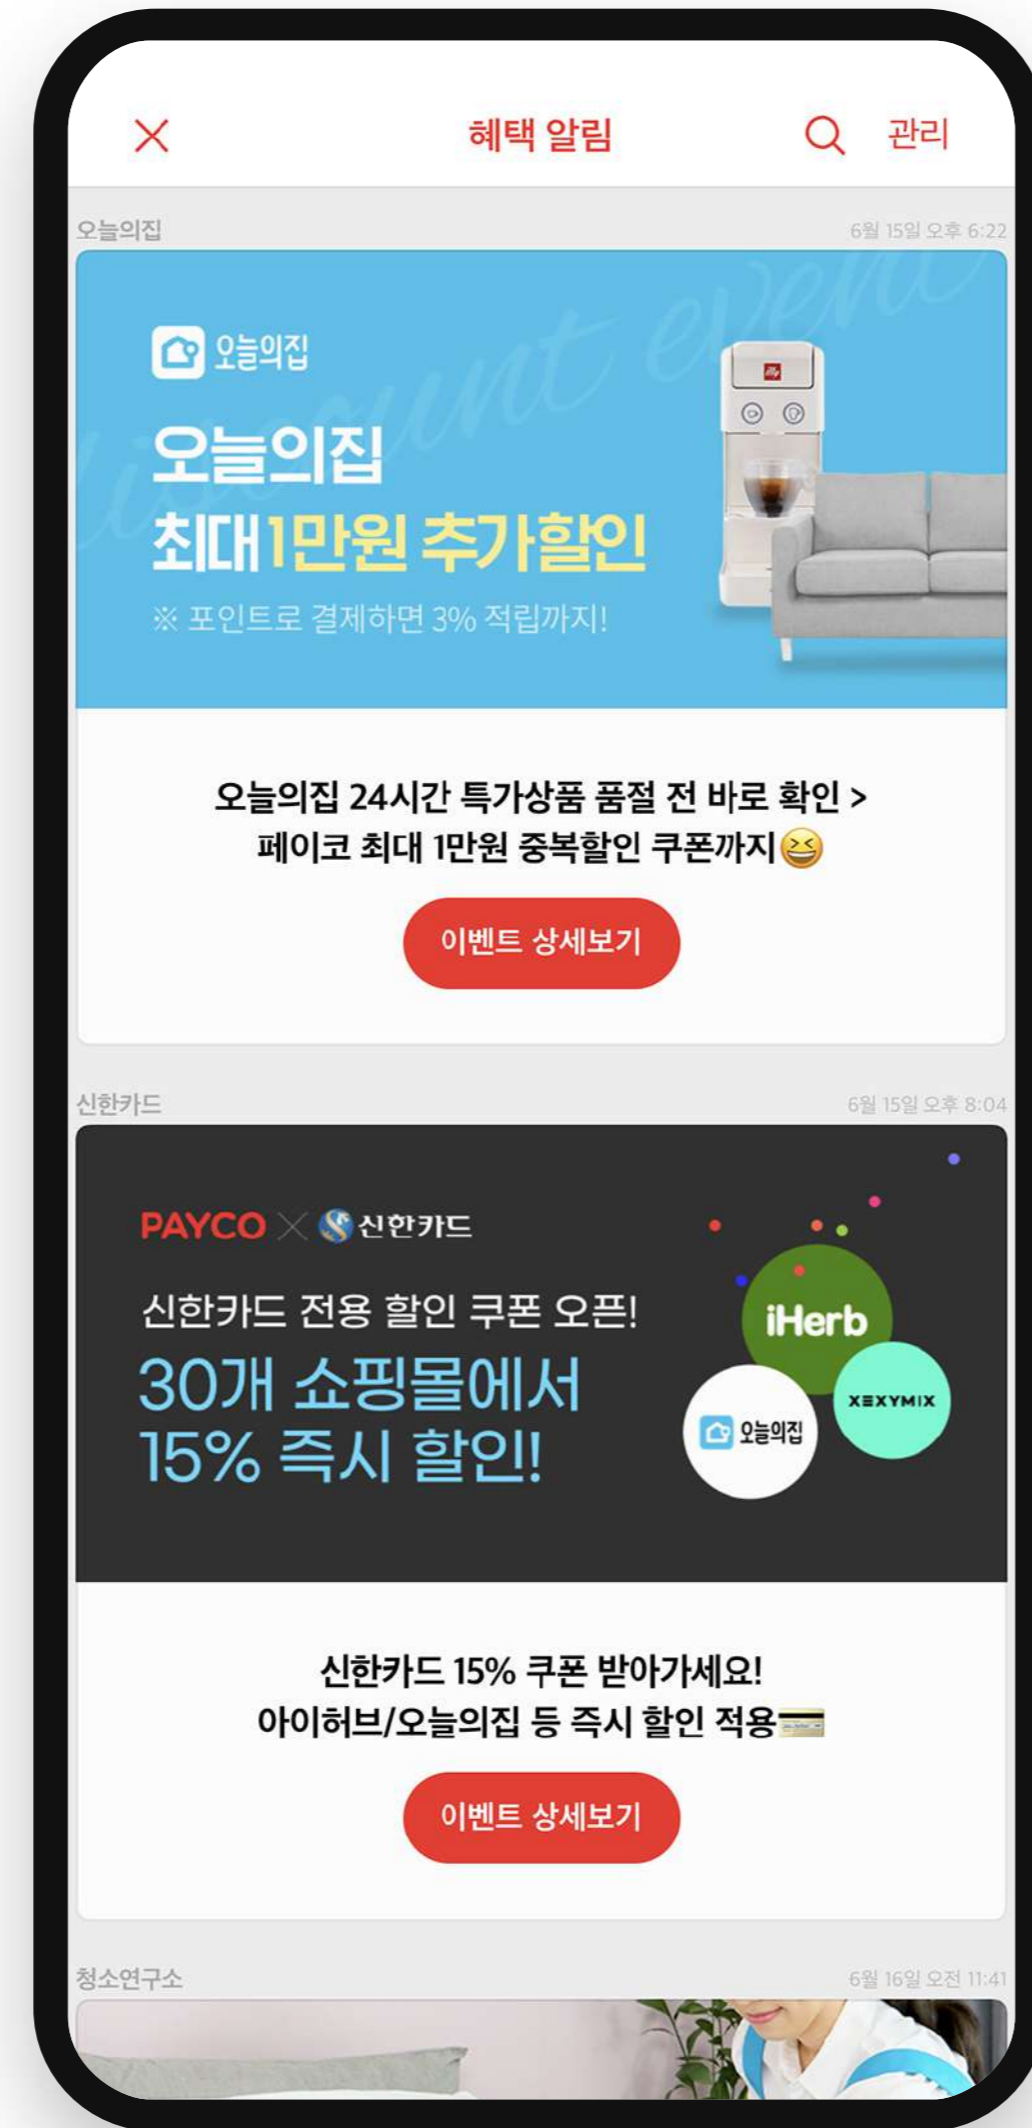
혜택 알림

관리

오늘의집

6월 15일 오후 6:22

Discount event

오늘의집

오늘의집
최대 1만원 추가할인

※ 포인트로 결제하면 3% 적립까지!

오늘의집 24시간 특가상품 품절 전 바로 확인 >
페이코 최대 1만원 중복할인 쿠폰까지😆

이벤트 상세보기

신한카드

6월 15일 오후 8:04

PAYCO × 신한카드

신한카드 전용 할인 쿠폰 오픈!
30개 쇼핑몰에서
15% 즉시 할인!

iHerb

XEXYMIX

오늘의집

신한카드 15% 쿠폰 받아가세요!
아이허브/오늘의집 등 즉시 할인 적용💳

이벤트 상세보기

청소연구소

6월 16일 오전 11:41